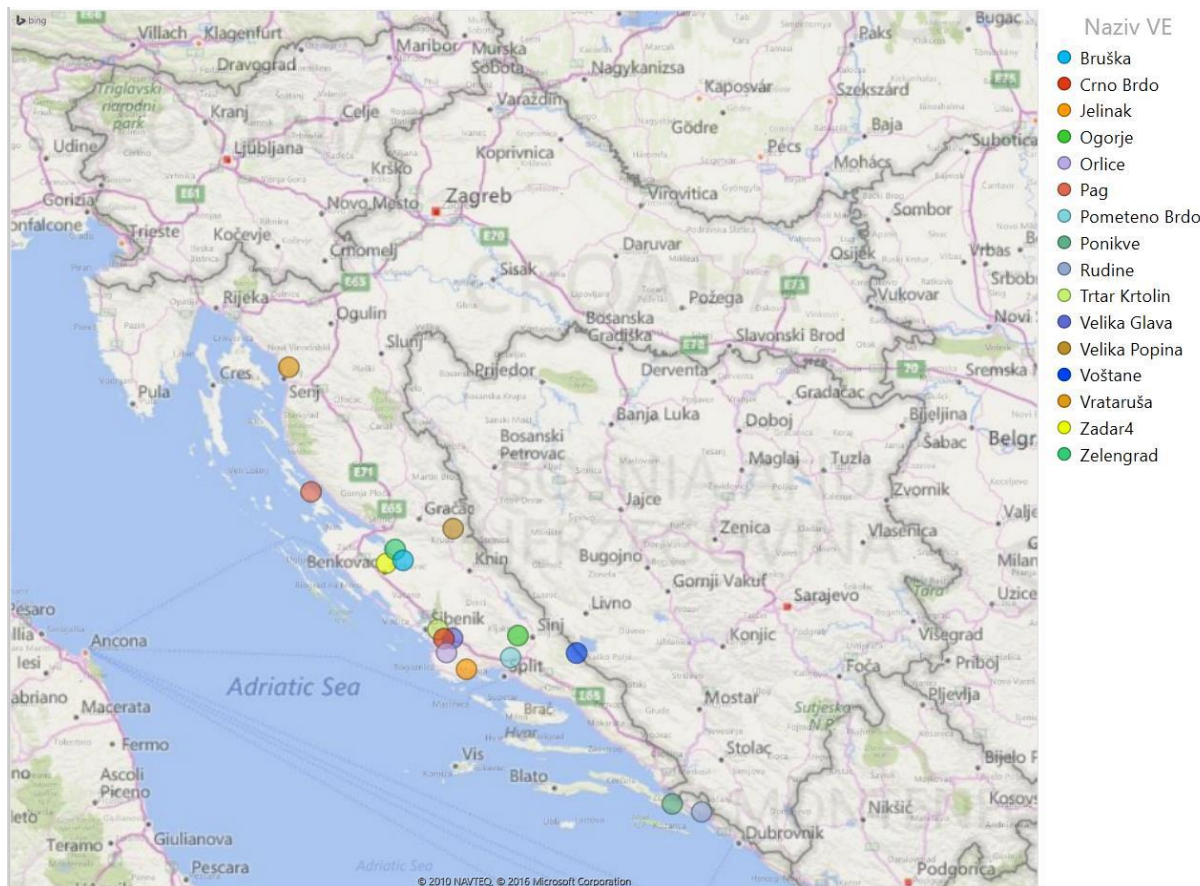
bing

Villach Klagenfurt Maribor Murska Sobota Paks Bugac
Dravograd Nagykanizsa
Triglavski narodni park Kranj Celje Varaždin Kaposvár Szekszárd
Udine Ljubljana Krško Koprivnica Gödre Pécs Baja
E61 Mohács Subotica
Gorizia Novo Mesto Zagreb Virovitica Sombor
onfalcone Trieste Kočevje E70
Črnomelj Daruvar Osijek Vrbas
Sisak CROATIA Srbob
E65 E73
Rijeka Ogulin Požega Vukovar Novi S
Bosanska Gradiška Slavonski Brod
Slunj E73
Cres Senj Prijedor Derventa Sremska M
Pula Gradačac
Banja Luka Doboj Bijeljina
Bosanski Petrovac Maglaj Tuzla Šabac Belgr
E71 BOSNIA AND
Jajce Zvornik
Gračac Zenica Vlasenica Valje
E65 HERZEGOVINA
Benkovac Knin Bugojno Milan
Gornji Vakuf Sarajevo Uzice
Pesaro Livno
Šibenik Sinj
Ancona Konjic Višegrad
Iesi Split Foča Priboj
E65
Adriatic Sea
abriano Macerata Mostar Sutjeska N.P. Pljevlja
Brač
Fermo Hvar
Stolac Bijelo P
Vis
Ascoli Piceno Blato
Nikšić Kosov
Dubrovnik
Giulianova
Teramo
Pescara Adriatic Sea Podgorica

© 2010 NAVTEQ © 2016 Microsoft Corporation

Naziv VE
Bruška
Crno Brdo
Jelinak
Ogorje
Orlice
Pag
Pometeno Brdo
Ponikve
Rudine
Trtar Krtolin
Velika Glava
Velika Popina
Voštane
Vrataruša
Zadar4
Zelengrad